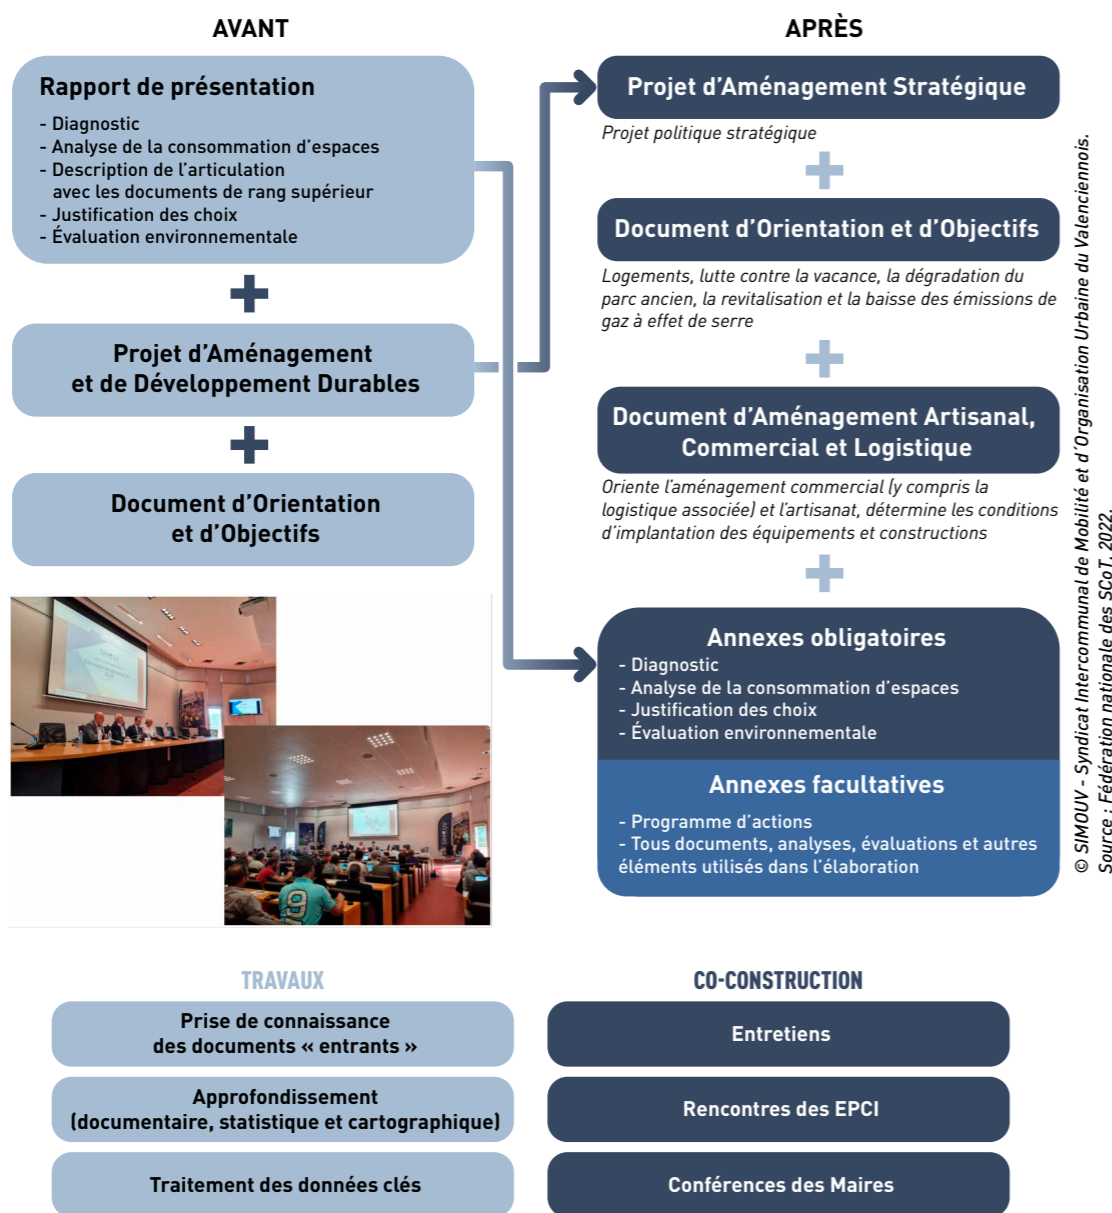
AVANT

APRÈS

Rapport de présentation

- Diagnostic
- Analyse de la consommation d'espaces
- Description de l'articulation avec les documents de rang supérieur
- Justification des choix
- Évaluation environnementale

+

Projet d'Aménagement et de Développement Durables

+

Document d'Orientation et d'Objectifs

Projet d'Aménagement Stratégique

Projet politique stratégique

+

Document d'Orientation et d'Objectifs

Logements, lutte contre la vacance, la dégradation du parc ancien, la revitalisation et la baisse des émissions de gaz à effet de serre

+

Document d'Aménagement Artisanal, Commercial et Logistique

Oriente l'aménagement commercial (y compris la logistique associée) et l'artisanat, détermine les conditions d'implantation des équipements et constructions

+

Annexes obligatoires

- Diagnostic
- Analyse de la consommation d'espaces
- Justification des choix
- Évaluation environnementale

Annexes facultatives

- Programme d'actions
- Tous documents, analyses, évaluations et autres éléments utilisés dans l'élaboration

© SIMOUV - Syndicat Intercommunal de Mobilité et d'Organisation Urbaine du Valenciennois.
Source : Fédération nationale des SCoT, 2022.

TRAVAUX

Prise de connaissance des documents « entrants »

Approfondissement (documentaire, statistique et cartographique)

Traitement des données clés

CO-CONSTRUCTION

Entretiens

Rencontres des EPCI

Conférences des Maires